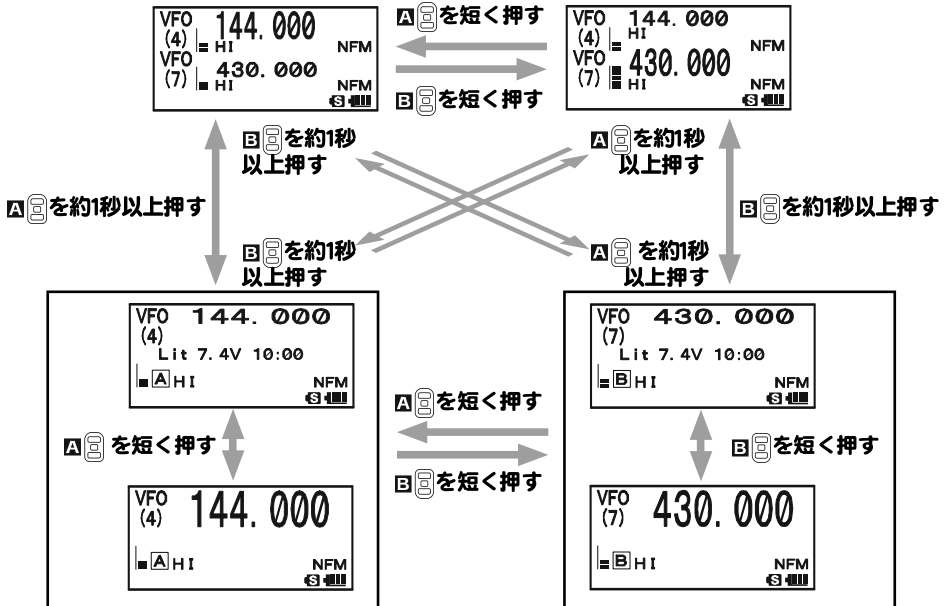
VFO (4) HI 144.000 NFM
VFO (7) HI 430.000 NFM

A を短く押す

B を短く押す

VFO (4) HI 144.000 NFM
VFO (7) HI 430.000 NFM

B を約1秒以上押す

A を約1秒以上押す

A を約1秒以上押す

B を約1秒以上押す

B を約1秒以上押す

A を約1秒以上押す

VFO (4) 144.000
Lit 7.4V 10:00
A HI NFM

VFO (7) 430.000
Lit 7.4V 10:00
B HI NFM

A を短く押す

A を短く押す

B を短く押す

B を短く押す

VFO (4) 144.000
A HI NFM

VFO (7) 430.000
B HI NFM